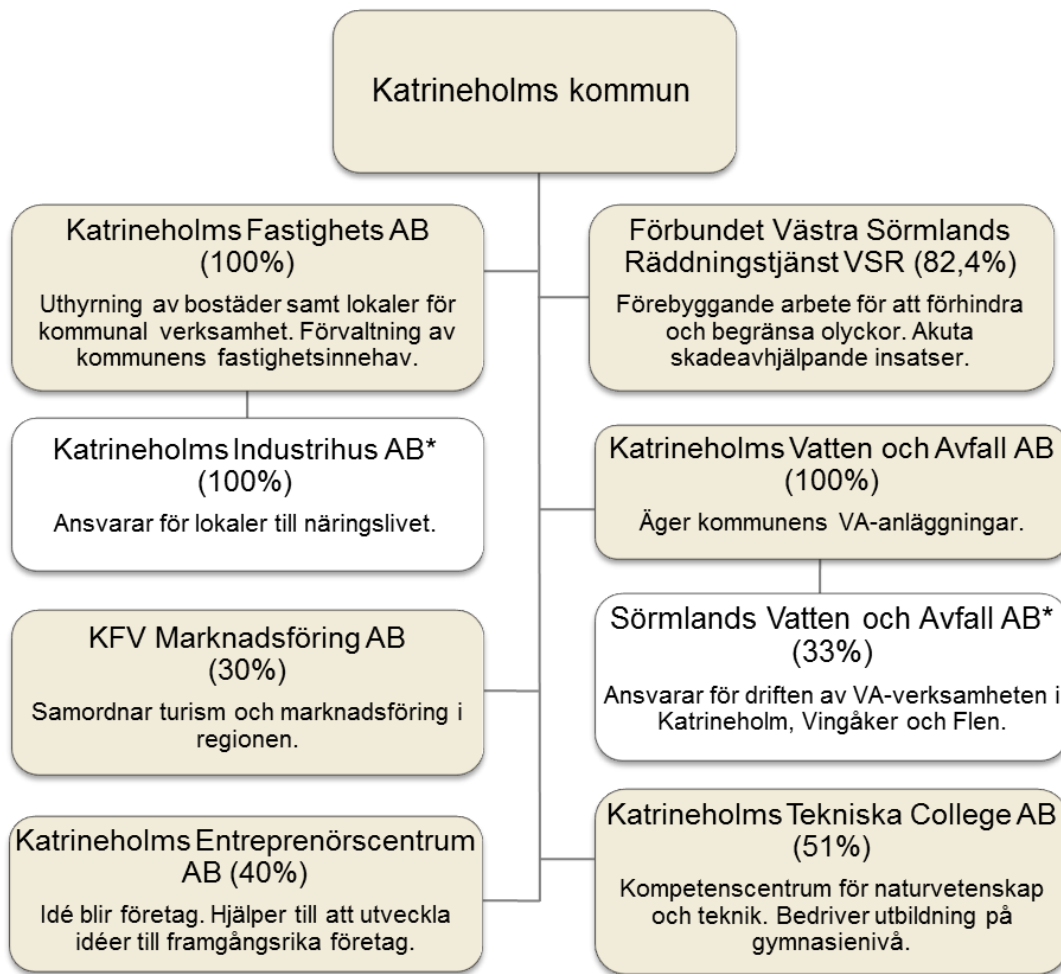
Katrineholms kommun

Katrineholms Fastighets AB (100%)

Uthyrning av bostäder samt lokaler för kommunal verksamhet. Förvaltning av kommunens fastighetsinnehav.

Katrineholms Industrihus AB* (100%)

Ansvarar för lokaler till näringslivet.

KFV Marknadsföring AB (30%)

Samordnar turism och marknadsföring i regionen.

Katrineholms Entreprenörscentrum AB (40%)

Idé blir företag. Hjälper till att utveckla idéer till framgångsrika företag.

Förbundet Västra Sörmlands Räddningstjänst VSR (82,4%)

Förebyggande arbete för att förhindra och begränsa olyckor. Akuta skadeavhjälpande insatser.

Katrineholms Vatten och Avfall AB (100%)

Äger kommunens VA-anläggningar.

Sörmlands Vatten och Avfall AB* (33%)

Ansvarar för driften av VA-verksamheten i Katrineholm, Vingåker och Flen.

Katrineholms Tekniska College AB (51%)

Kompetenscentrum för naturvetenskap och teknik. Bedriver utbildning på gymnasienivå.